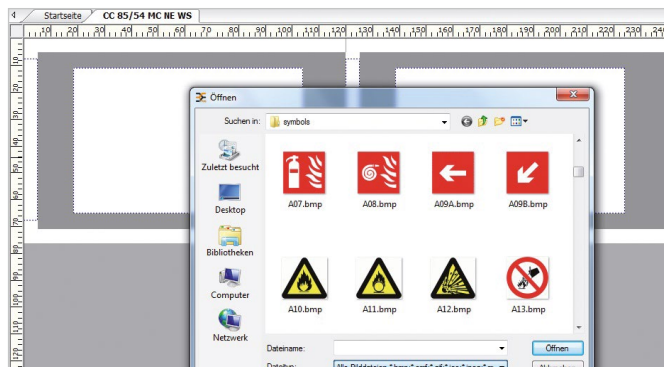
Startseite
CC 85/54 MC NE WS

10 20 30 40 50 60 70 80 90 100 110 120 130 140 150 160 170 180 190 200 210 220 230 240

Öffnen

Suchen in: symbols

Zuletzt besucht
Desktop
Bibliotheken
Computer
Netzwerk

A07.bmp
A08.bmp
A09A.bmp
A09B.bmp
A10.bmp
A11.bmp
A12.bmp
A13.bmp

Dateiname:
Öffnen
Dateityp: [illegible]
Abbrechen